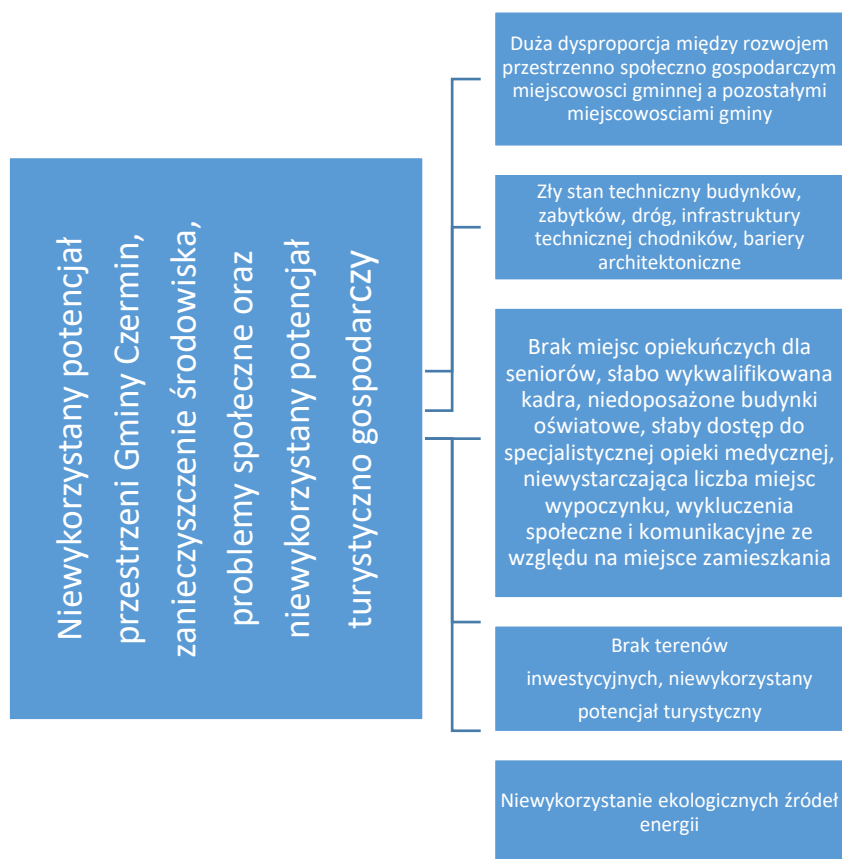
Niewykorzystany potencjał przestrzeni Gminy Czermin, zanieczyszczenie środowiska, problemy społeczne oraz niewykorzystany potencjał turystyczno gospodarczy

Duża dysproporcja między rozwojem przestrzenno społeczno gospodarczym miejscowosci gminnej a pozostałymi miejscowosciami gminy

Zły stan techniczny budynków, zabytków, dróg, infrastruktury technicznej chodników, bariery architektoniczne

Brak miejsc opiekuńczych dla seniorów, słabo wykwalifikowana kadra, niedoposażone budynki oświatowe, słaby dostęp do specjalistycznej opieki medycznej, niewystarczająca liczba miejsc wypoczynku, wykluczenia społeczne i komunikacyjne ze względu na miejsce zamieszkania

Brak terenów inwestycyjnych, niewykorzystany potencjał turystyczny

Niewykorzystanie ekologicznych źródeł energii